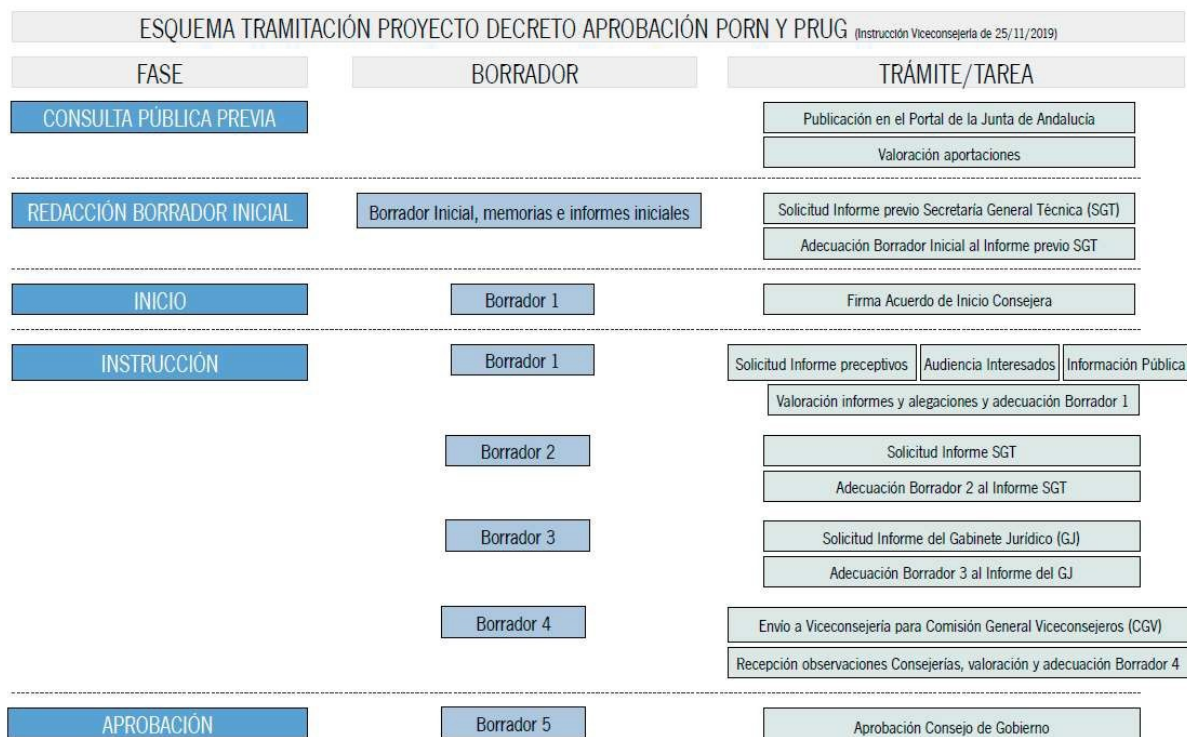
ESQUEMA TRAMITACIÓN PROYECTO DECRETO APROBACIÓN PORN Y PRUG (Instrucción Viceconsejería de 25/11/2019)

FASE

BORRADOR

TRÁMITE/TAREA

CONSULTA PÚBLICA PREVIA

Publicación en el Portal de la Junta de Andalucía

Valoración aportaciones

REDACCIÓN BORRADOR INICIAL

Borrador Inicial, memorias e informes iniciales

Solicitud Informe previo Secretaría General Técnica (SGT)

Adecuación Borrador Inicial al Informe previo SGT

INICIO

Borrador 1

Firma Acuerdo de Inicio Consejera

INSTRUCCIÓN

Borrador 1

Solicitud Informe preceptivos

Audiencia Interesados

Información Pública

Valoración informes y alegaciones y adecuación Borrador 1

Borrador 2

Solicitud Informe SGT

Adecuación Borrador 2 al Informe SGT

Borrador 3

Solicitud Informe del Gabinete Jurídico (GJ)

Adecuación Borrador 3 al Informe del GJ

Borrador 4

Envio a Viceconsejería para Comisión General Viceconsejeros (CGV)

Recepción observaciones Consejerías, valoración y adecuación Borrador 4

APROBACIÓN

Borrador 5

Aprobación Consejo de Gobierno